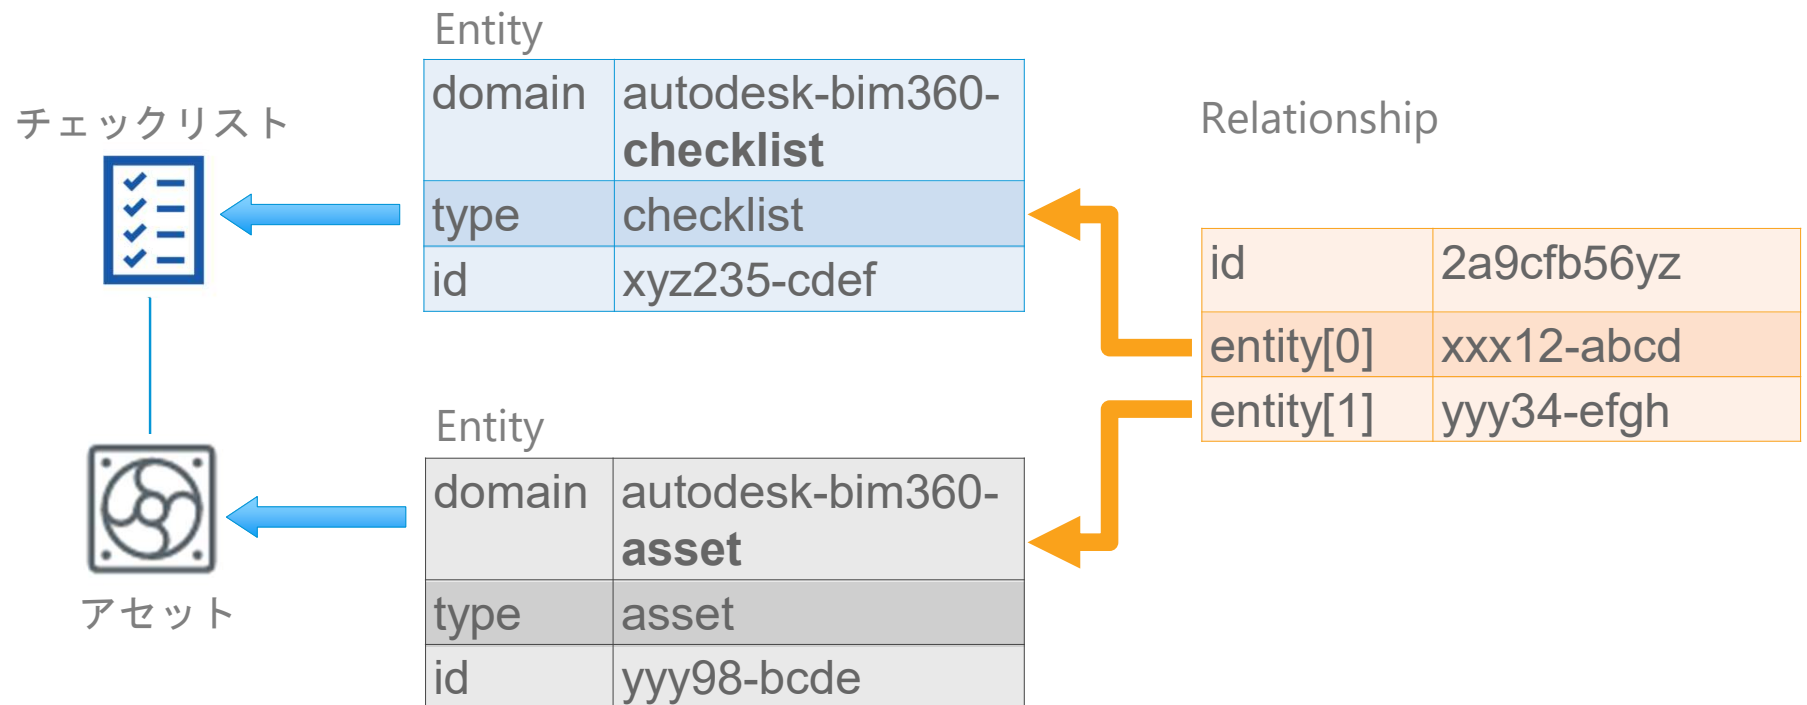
チェックリスト

Entity

| domain | autodesk-bim360-**checklist** |
|---|---|
| type | checklist |
| id | xyz235-cdef |

Relationship

| id | 2a9cfb56yz |
|---|---|
| entity[0] | xxx12-abcd |
| entity[1] | yyy34-efgh |

Entity

| domain | autodesk-bim360-**asset** |
|---|---|
| type | asset |
| id | yyy98-bcde |

アセット